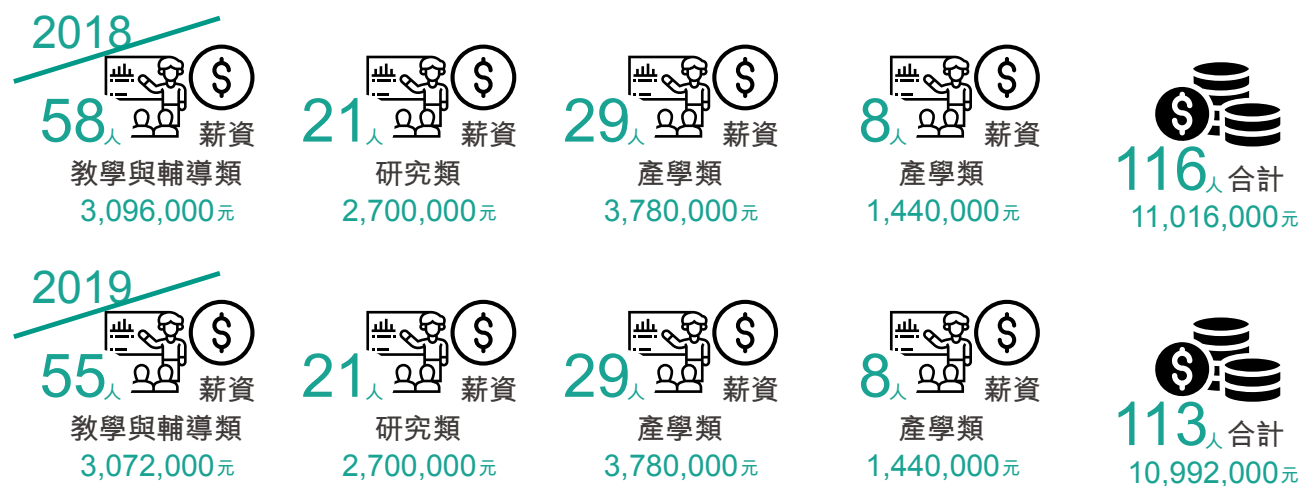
2018

58人 薪資
教學與輔導類
3,096,000元

21人 薪資
研究類
2,700,000元

29人 薪資
產學類
3,780,000元

8人 薪資
產學類
1,440,000元

116人 合計
11,016,000元

2019

55人 薪資
教學與輔導類
3,072,000元

21人 薪資
研究類
2,700,000元

29人 薪資
產學類
3,780,000元

8人 薪資
產學類
1,440,000元

113人 合計
10,992,000元